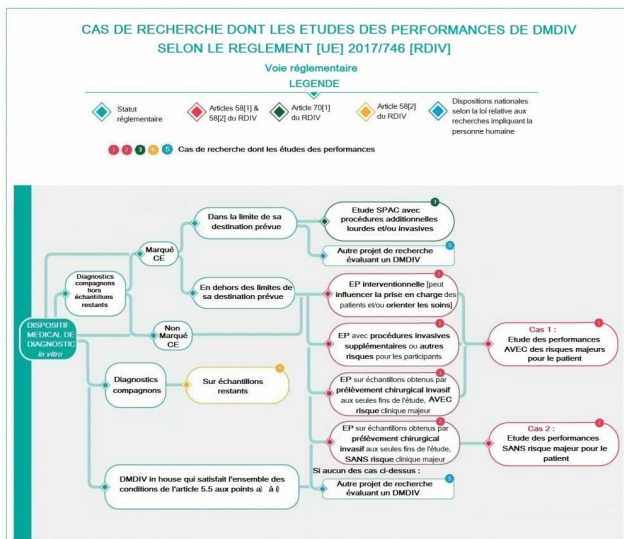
CAS DE RECHERCHE DONT LES ETUDES DES PERFORMANCES DE DMDIV SELON LE REGLEMENT [UE] 2017/746 [RDIV]

Voie réglementaire

LEGENDE

Statut réglementaire

Articles 58[1] & 58[2] du RDIV

Article 70[1] du RDIV

Article 58[2] du RDIV

Dispositions nationales selon la loi relative aux recherches impliquant la personne humaine

1 2 3 4 5 Cas de recherche dont les études des performances

DISPOSITIF MEDICAL DE DIAGNOSTIC in vitro

Diagnostics compagnons hors échantillons restants

Marqué CE

Non Marqué CE

Dans la limite de sa destination prévue

En dehors des limites de sa destination prévue

3 Etude SPAC avec procédures additionnelles lourdes et/ou invasives

5 Autre projet de recherche évaluant un DMDIV

1 EP interventionnelle [peut influencer la prise en charge des patients et/ou orienter les soins]

1 EP avec procédures invasives supplémentaires ou autres risques pour les participants

1 EP sur échantillons obtenus par prélèvement chirurgical invasif aux seules fins de l'étude, AVEC risque clinique majeur

2 EP sur échantillons obtenus par prélèvement chirurgical invasif aux seules fins de l'étude, SANS risque clinique majeur

1 Cas 1 : Etude des performances AVEC des risques majeurs pour le patient

2 Cas 2 : Etude des performances SANS risque majeur pour le patient

Diagnostics compagnons

4 Sur échantillons restants

DMDIV in house qui satisfait l'ensemble des conditions de l'article 5.5 aux points a) à i)

Si aucun des cas ci-dessus :

5 Autre projet de recherche évaluant un DMDIV